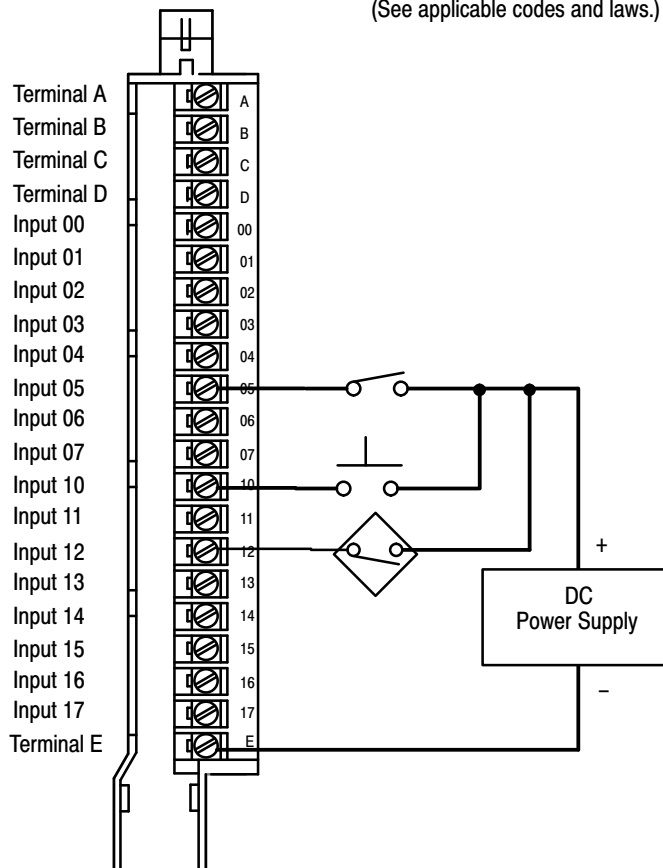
(See applicable codes and laws.)

Terminal A
Terminal B
Terminal C
Terminal D
Input 00
Input 01
Input 02
Input 03
Input 04
Input 05
Input 06
Input 07
Input 10
Input 11
Input 12
Input 13
Input 14
Input 15
Input 16
Input 17
Terminal E

A
B
C
D
00
01
02
03
04
05
06
07
10
11
12
13
14
15
16
17
E

+
DC
Power Supply
–